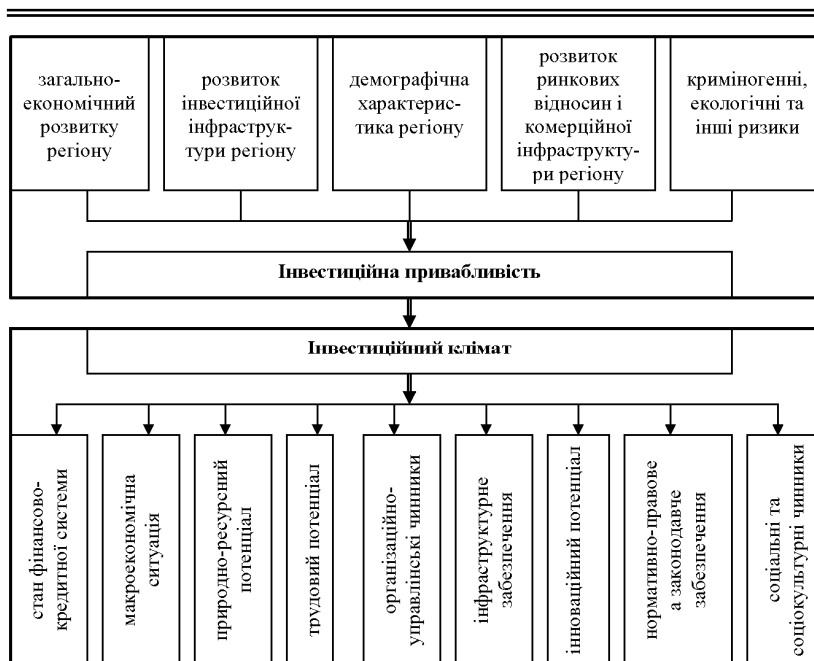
загальноекономічний розвитку регіону

розвиток інвестиційної інфраструктури регіону

демографічна характеристика регіону

розвиток ринкових відносин і комерційної інфраструктури регіону

криміногенні, екологічні та інші ризики

Інвестиційна привабливість

Інвестиційний клімат

стан фінансово-кредитної системи

макроекономічна ситуація

природно-ресурсний потенціал

трудовий потенціал

організаційно-управлінські чинники

інфраструктурне забезпечення

інноваційний потенціал

нормативно-правове а законодавче забезпечення

соціальні та соціокультурні чинники